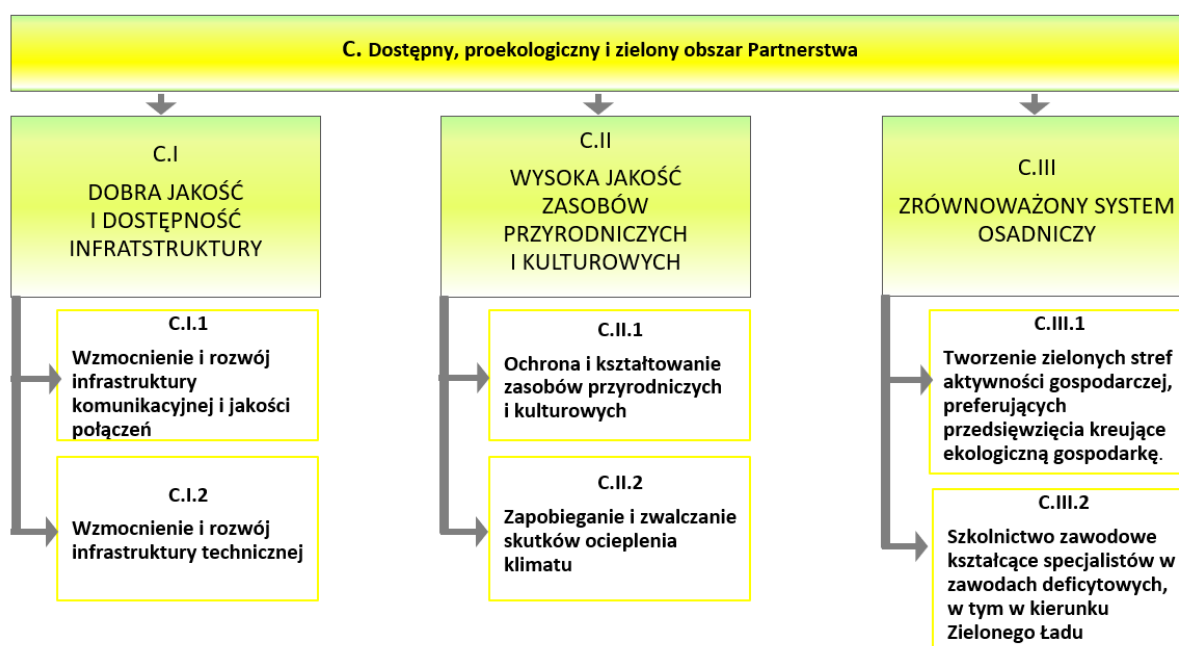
C. Dostępny, proekologiczny i zielony obszar Partnerstwa

C.I
DOBRA JAKOŚĆ I DOSTĘPNOŚĆ INFRASTRUKTURY

C.I.1
Wzmocnienie i rozwój infrastruktury komunikacyjnej i jakości połączeń

C.I.2
Wzmocnienie i rozwój infrastruktury technicznej

C.II
WYSOKA JAKOŚĆ ZASOBÓW PRZYRODNICZYCH I KULTUROWYCH

C.II.1
Ochrona i kształtowanie zasobów przyrodniczych i kulturowych

C.II.2
Zapobieganie i zwalczanie skutków ocieplenia klimatu

C.III
ZRÓWNOWAŻONY SYSTEM OSADNICZY

C.III.1
Tworzenie zielonych stref aktywności gospodarczej, preferujących przedsięwzięcia kreujące ekologiczną gospodarkę.

C.III.2
Szkolnictwo zawodowe kształcące specjalistów w zawodach deficytowych, w tym w kierunku Zielonego Ładu